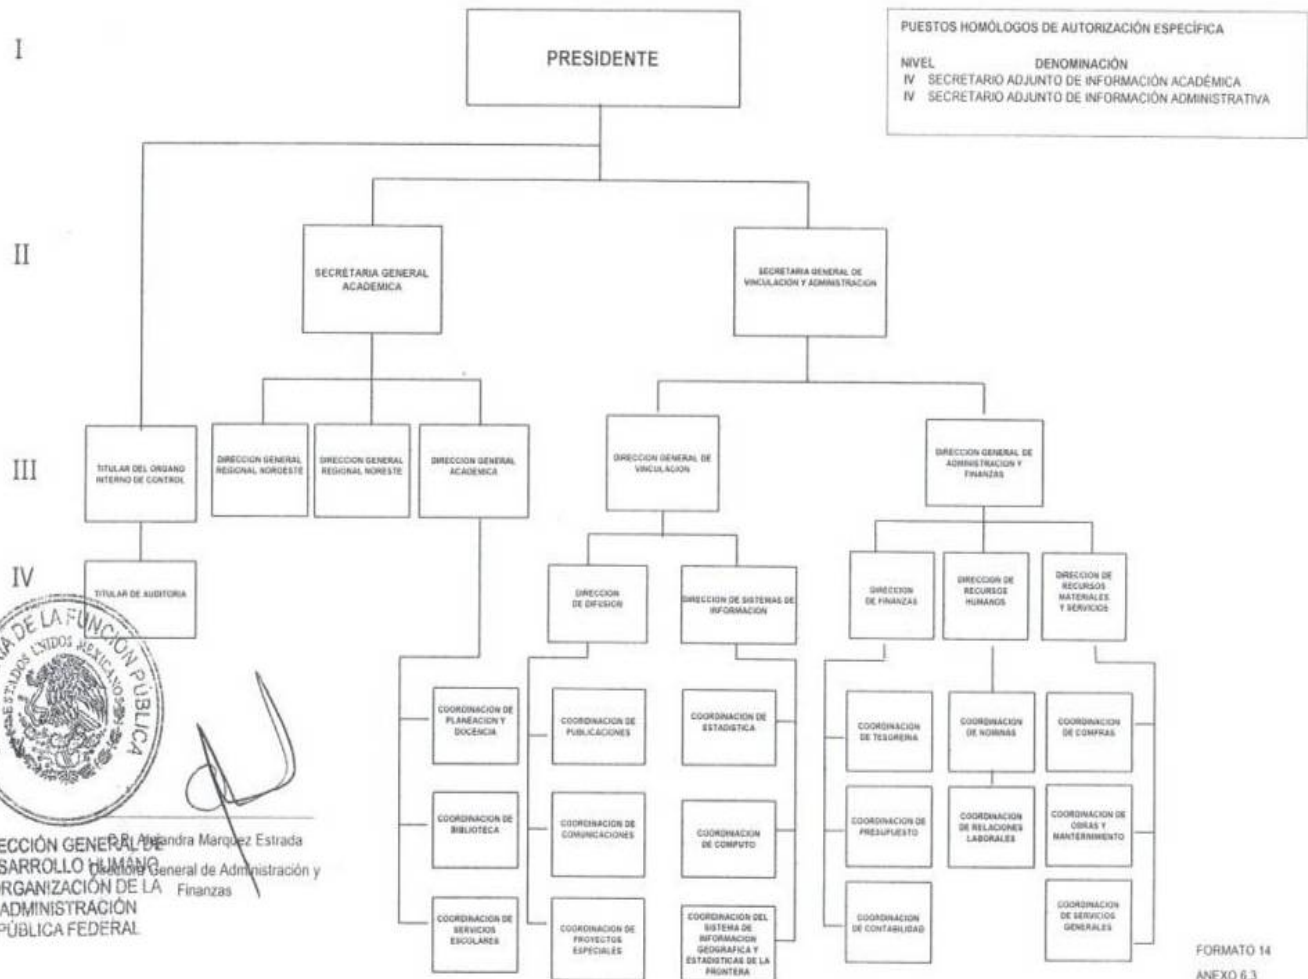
PUESTOS HOMÓLOGOS DE AUTORIZACIÓN ESPECÍFICA

NIVEL DENOMINACIÓN
IV SECRETARIO ADJUNTO DE INFORMACIÓN ACADÉMICA
IV SECRETARIO ADJUNTO DE INFORMACIÓN ADMINISTRATIVA

I

PRESIDENTE

II

SECRETARIA GENERAL ACADEMICA

SECRETARIA GENERAL DE VINCULACION Y ADMINISTRACION

III

TITULAR DEL ORGANO INTERNO DE CONTROL

DIRECCION GENERAL REGIONAL NOROESTE

DIRECCION GENERAL REGIONAL NORESTE

DIRECCION GENERAL ACADEMICA

DIRECCION GENERAL DE VINCULACION

DIRECCION GENERAL DE ADMINISTRACION Y FINANZAS

IV

TITULAR DE AUDITORIA

DIRECCION DE DIFUSION

DIRECCION DE SISTEMAS DE INFORMACION

DIRECCION DE FINANZAS

DIRECCION DE RECURSOS HUMANOS

DIRECCION DE RECURSOS MATERIALES Y SERVICIOS

COORDINACION DE PLANEACION Y DOCENCIA

COORDINACION DE BIBLIOTECA

COORDINACION DE SERVICIOS ESCOLARES

COORDINACION DE PUBLICACIONES

COORDINACION DE COMUNICACIONES

COORDINACION DE PROYECTOS ESPECIALES

COORDINACION DE ESTADISTICA

COORDINACION DE COMPUTO

COORDINACION DEL SISTEMA DE INFORMACION GEOGRAFICA Y ESTADISTICAS DE LA FRONTERA

COORDINACION DE TESORERIA

COORDINACION DE PRESUPUESTO

COORDINACION DE CONTABILIDAD

COORDINACION DE NOMINAS

COORDINACION DE RELACIONES LABORALES

COORDINACION DE COMPRAS

COORDINACION DE OBRAS Y MANTENIMIENTO

COORDINACION DE SERVICIOS GENERALES

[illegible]DE LA FUNCION PUBLICA ESTADOS UNIDOS MEXICANOS

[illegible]ECCIÓN GENERAL DE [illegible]SARROLLO HUMANO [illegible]ORGANIZACIÓN DE LA ADMINISTRACIÓN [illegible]PÚBLICA FEDERAL

C.P. Alejandra Marquez Estrada
Directora General de Administración y Finanzas

FORMATO 14
ANEXO 6.3